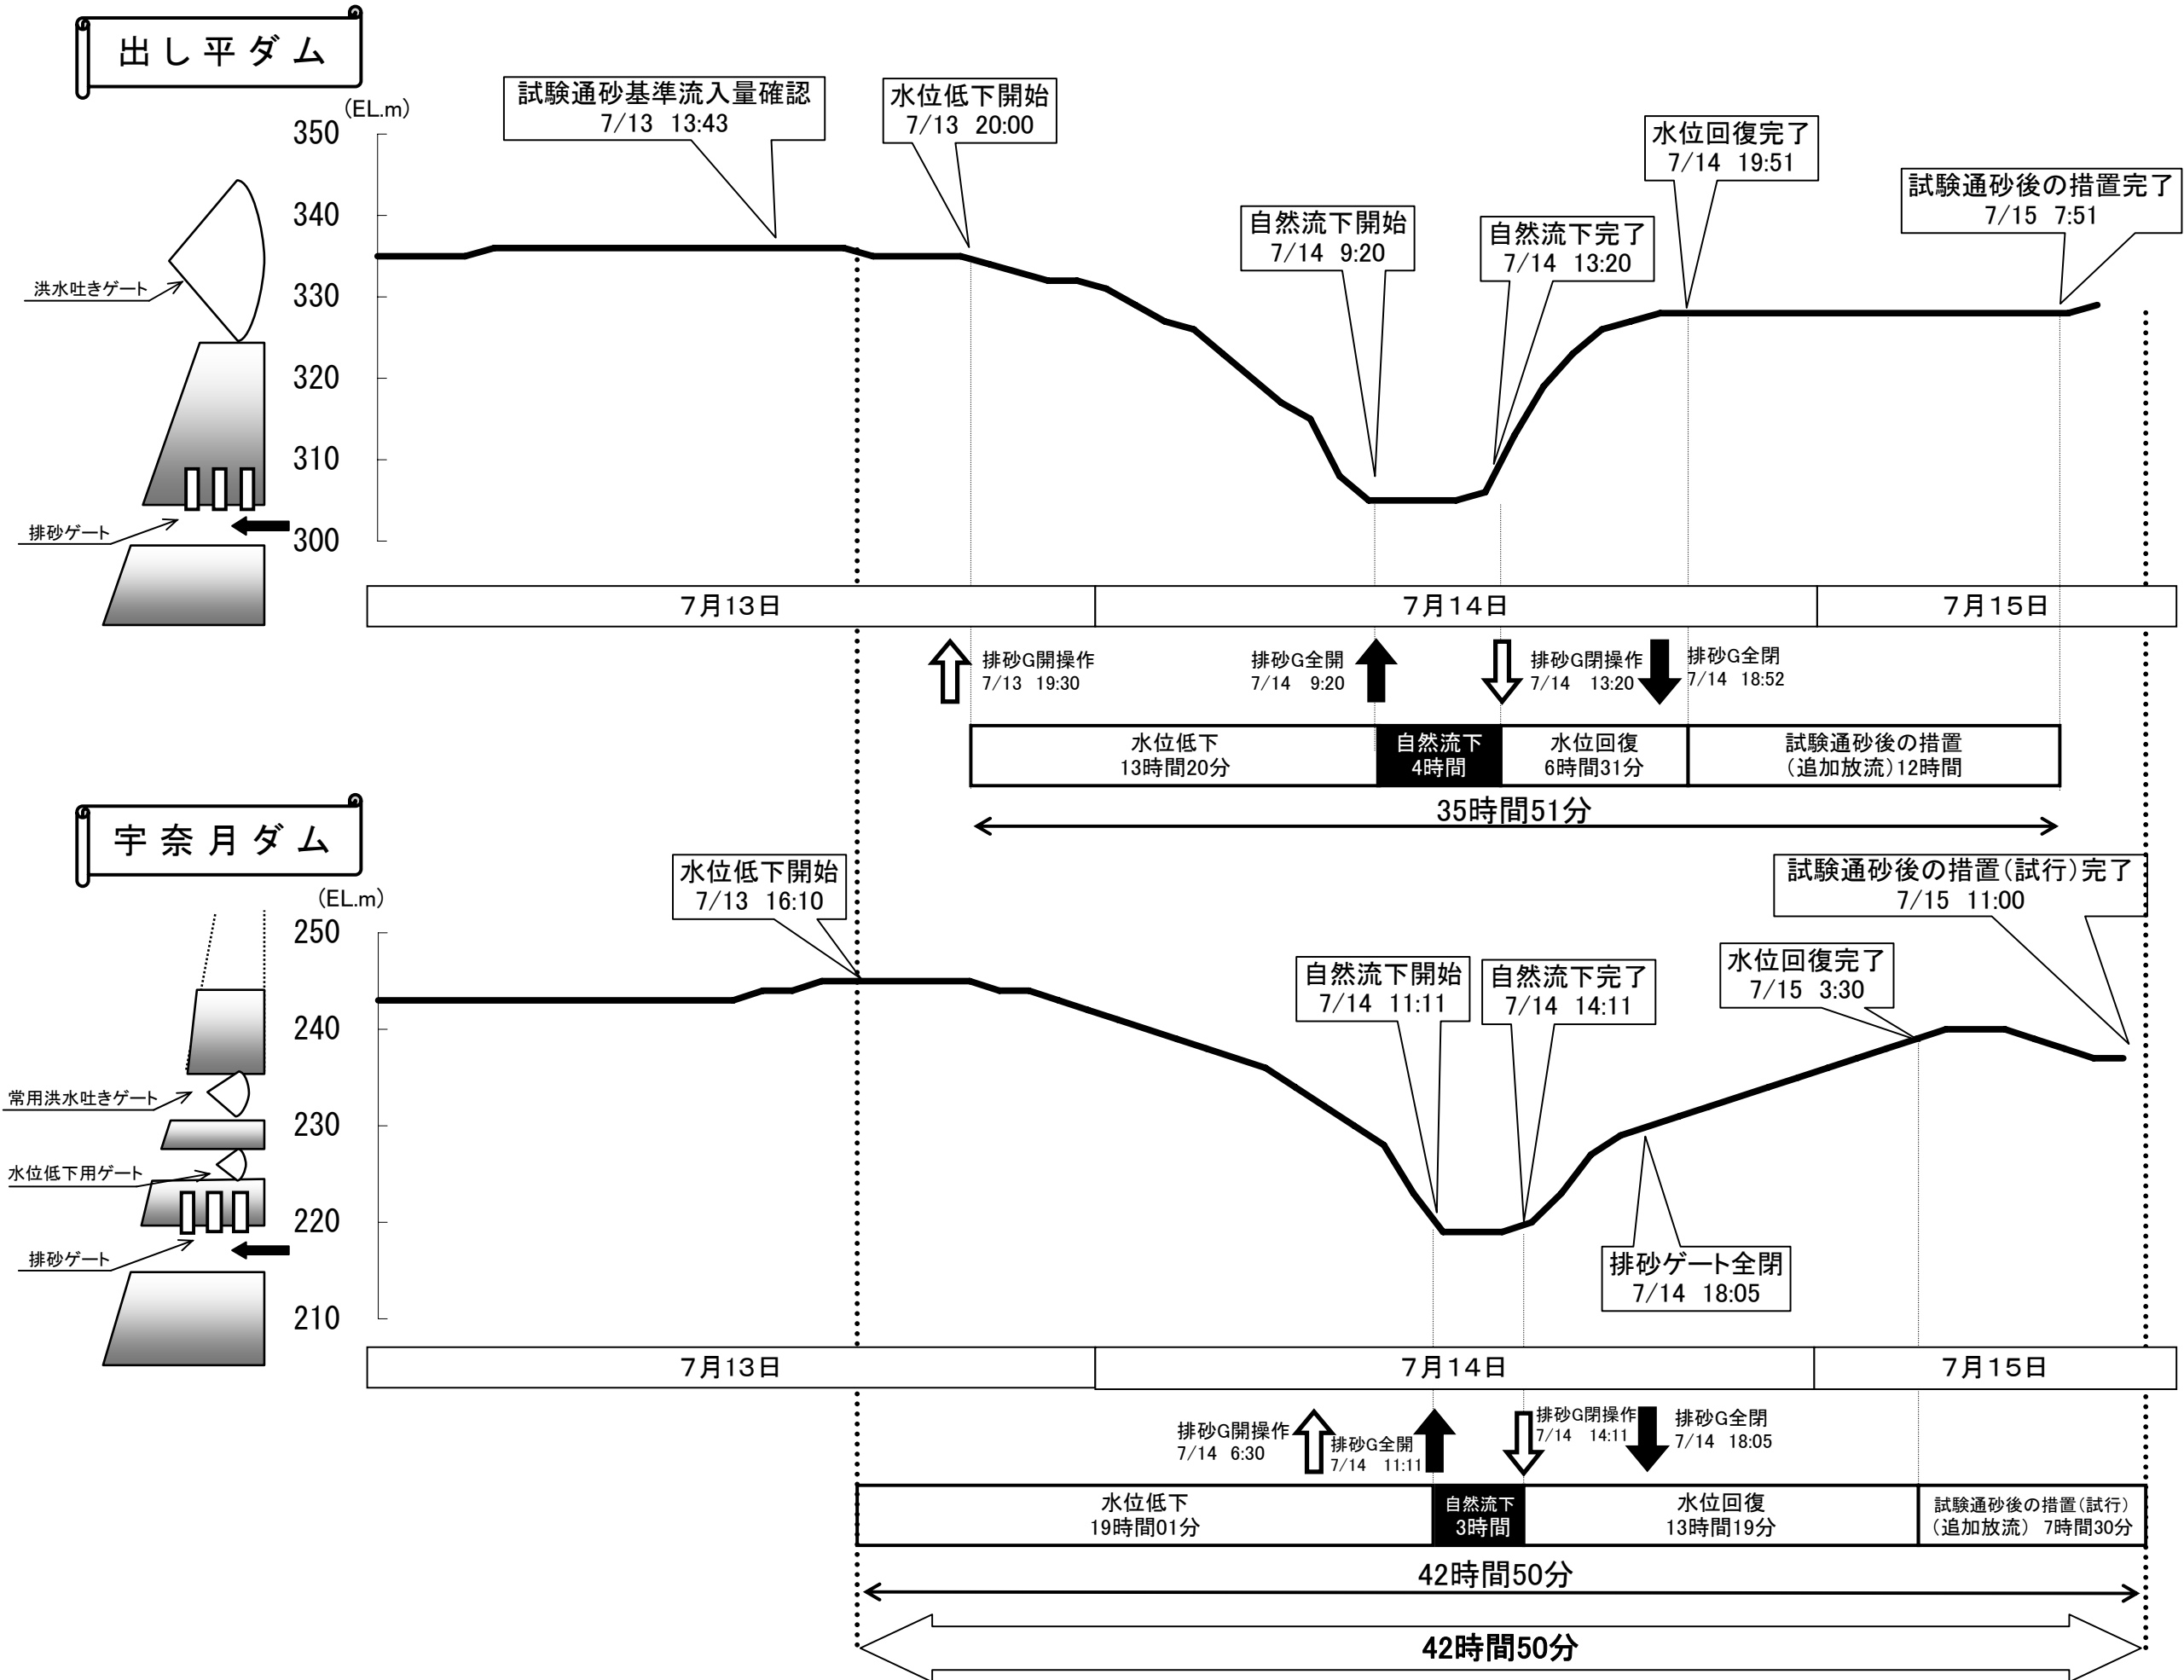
出し平ダム

(EL.m)
350
340
330
320
310
300

洪水吐きゲート
排砂ゲート

試験通砂基準流入量確認
7/13 13:43

水位低下開始
7/13 20:00

自然流下開始
7/14 9:20

自然流下完了
7/14 13:20

水位回復完了
7/14 19:51

試験通砂後の措置完了
7/15 7:51

| 7月13日 | 7月14日 | 7月15日 |
|---|---|---|

排砂G開操作
7/13 19:30

排砂G全開
7/14 9:20

排砂G閉操作
7/14 13:20

排砂G全閉
7/14 18:52

| 水位低下 13時間20分 | 自然流下 4時間 | 水位回復 6時間31分 | 試験通砂後の措置(追加放流)12時間 |
|---|---|---|---|

35時間51分

宇奈月ダム

(EL.m)
250
240
230
220
210

常用洪水吐きゲート
水位低下用ゲート
排砂ゲート

水位低下開始
7/13 16:10

自然流下開始
7/14 11:11

自然流下完了
7/14 14:11

水位回復完了
7/15 3:30

試験通砂後の措置(試行)完了
7/15 11:00

排砂ゲート全閉
7/14 18:05

| 7月13日 | 7月14日 | 7月15日 |
|---|---|---|

排砂G開操作
7/14 6:30

排砂G全開
7/14 11:11

排砂G閉操作
7/14 14:11

排砂G全閉
7/14 18:05

| 水位低下 19時間01分 | 自然流下 3時間 | 水位回復 13時間19分 | 試験通砂後の措置(試行)(追加放流) 7時間30分 |
|---|---|---|---|

42時間50分

42時間50分